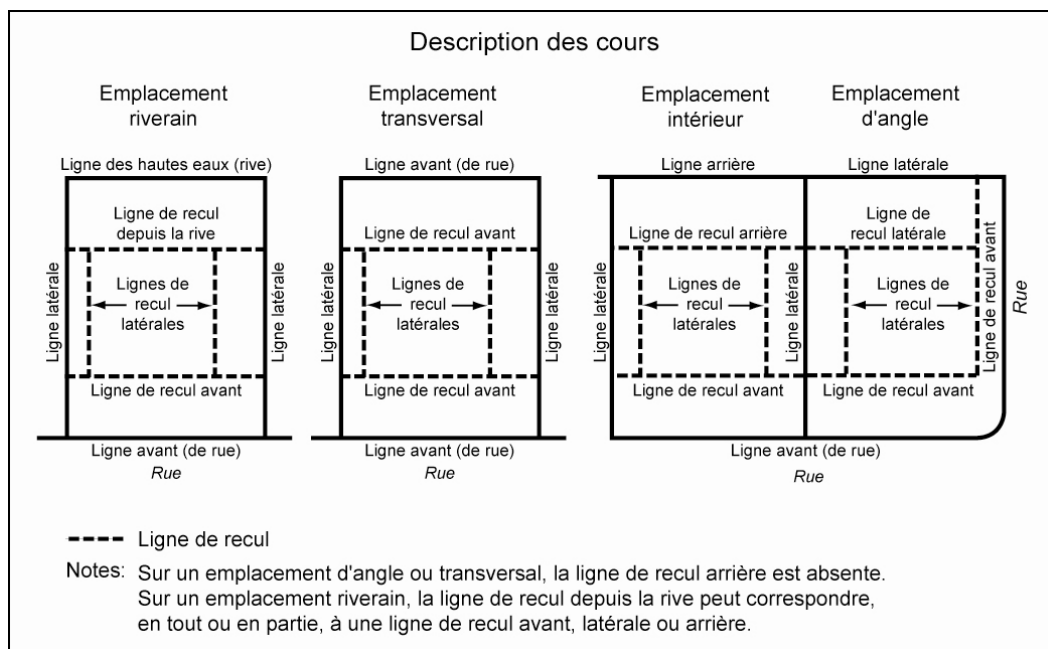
Description des cours

Emplacement riverain

Ligne des hautes eaux (rive)

Ligne de recul depuis la rive

Ligne latérale

Lignes de recul latérales

Ligne latérale

Ligne de recul avant

Ligne avant (de rue)

Rue

Emplacement transversal

Ligne avant (de rue)

Ligne de recul avant

Ligne latérale

Lignes de recul latérales

Ligne latérale

Ligne de recul avant

Ligne avant (de rue)

Rue

Emplacement intérieur

Ligne arrière

Ligne de recul arrière

Ligne latérale

Lignes de recul latérales

Ligne latérale

Ligne de recul avant

Emplacement d'angle

Ligne latérale

Ligne de recul latérale

Lignes de recul latérales

Ligne de recul avant

Rue

Ligne de recul avant

Ligne avant (de rue)

Rue

Ligne de recul

Notes: Sur un emplacement d'angle ou transversal, la ligne de recul arrière est absente.
Sur un emplacement riverain, la ligne de recul depuis la rive peut correspondre, en tout ou en partie, à une ligne de recul avant, latérale ou arrière.